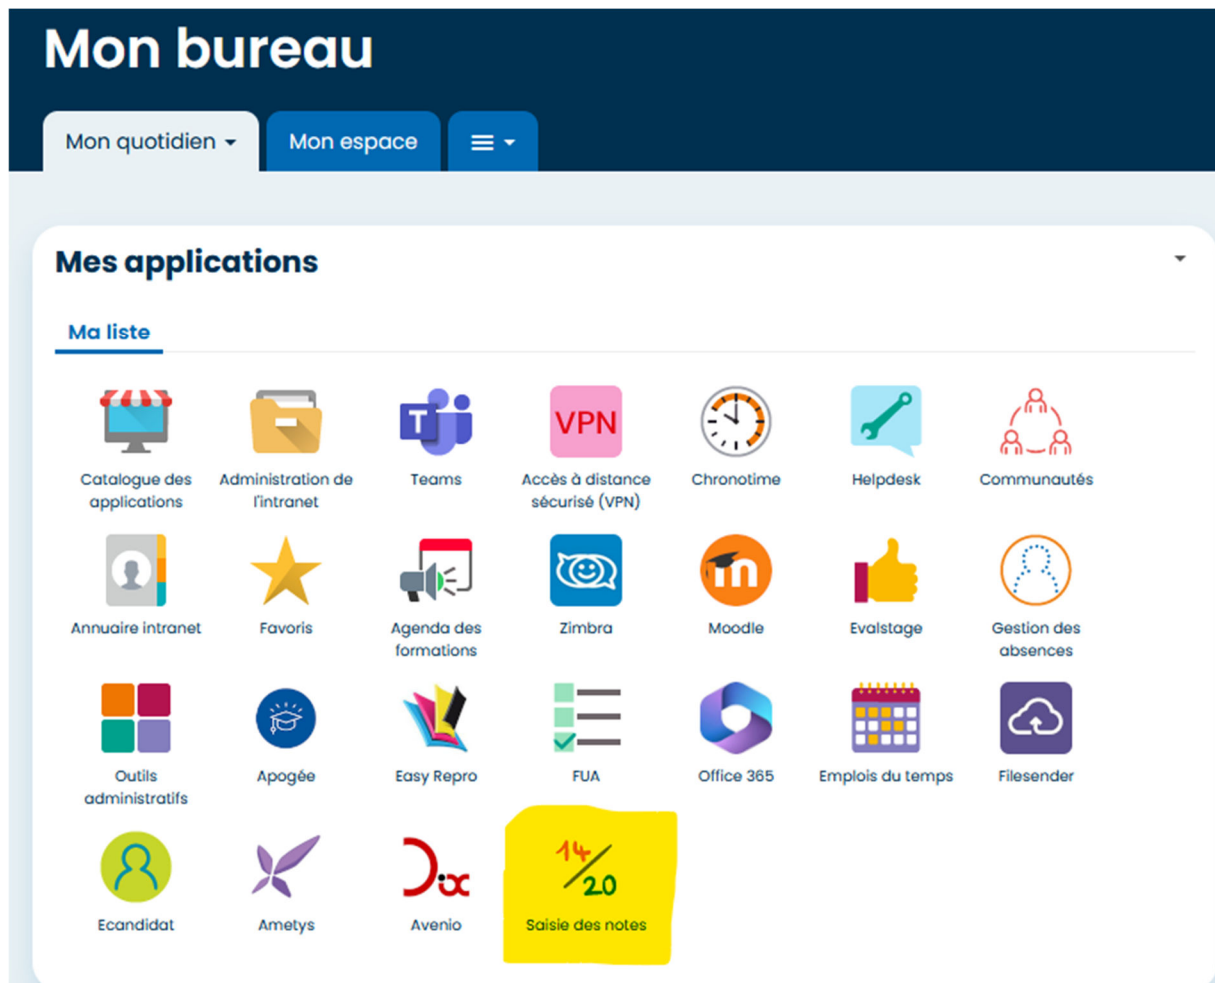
Mon bureau

Mon quotidien

Mon espace

Mes applications

Ma liste

Catalogue des applications

Administration de l'intranet

T

Teams

VPN

Accès à distance sécurisé (VPN)

Chronotime

Helpdesk

Communautés

Annuaire intranet

Favoris

Agenda des formations

Zimbra

Moodle

Evalstage

Gestion des absences

Outils administratifs

Apogée

Easy Repro

FUA

Office 365

Emplois du temps

Filesender

Ecandidat

Ametys

Avenio

$\frac{14}{20}$

Saisie des notes